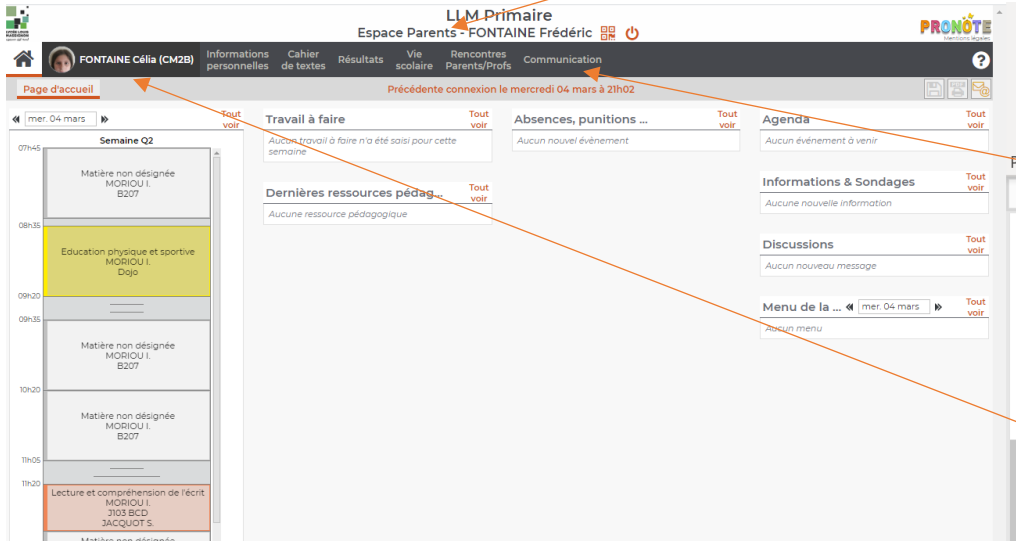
LLM Primaire
Espace Parents - FONTAINE Frédéric

PRONOTE
Mentions légales

FONTAINE Célia (CM2B)
Informations personnelles
Cahier de textes
Résultats
Vie scolaire
Rencontres Parents/Profs
Communication

Page d'accueil
Précédente connexion le mercredi 04 mars à 21h02

mer. 04 mars
Tout voir
Semaine Q2
07h45
Matière non désignée
MORIOU I.
B207
08h35
Education physique et sportive
MORIOU I.
Dojo
09h20
09h35
Matière non désignée
MORIOU I.
B207
10h20
Matière non désignée
MORIOU I.
B207
11h05
11h20
Lecture et compréhension de l'écrit
MORIOU I.
J103 BCD
JACQUOT S.
Matière non désignée

Travail à faire
Tout voir
Aucun travail à faire n'a été saisi pour cette semaine

Dernières ressources pédag...
Tout voir
Aucune ressource pédagogique

Absences, punitions ...
Tout voir
Aucun nouvel évènement

Agenda
Tout voir
Aucun évènement à venir

Informations & Sondages
Tout voir
Aucune nouvelle information

Discussions
Tout voir
Aucun nouveau message

Menu de la ...
mer. 04 mars
Tout voir
Aucun menu